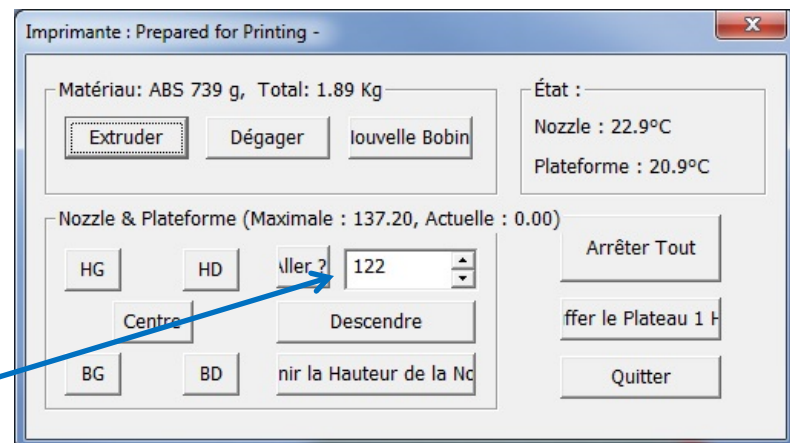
Imprimante : Prepared for Printing -

Matériau: ABS 739 g, Total: 1.89 Kg

Extruder

Dégager

Iouvelle Bobin

État :

Nozzle : 22.9°C

Plateforme : 20.9°C

Nozzle & Plateforme (Maximale : 137.20, Actuelle : 0.00)

HG

HD

Aller ?

122

Centre

Descendre

BG

BD

nir la Hauteur de la No

Arrêter Tout

ffer le Plateau 1 H

Quitter